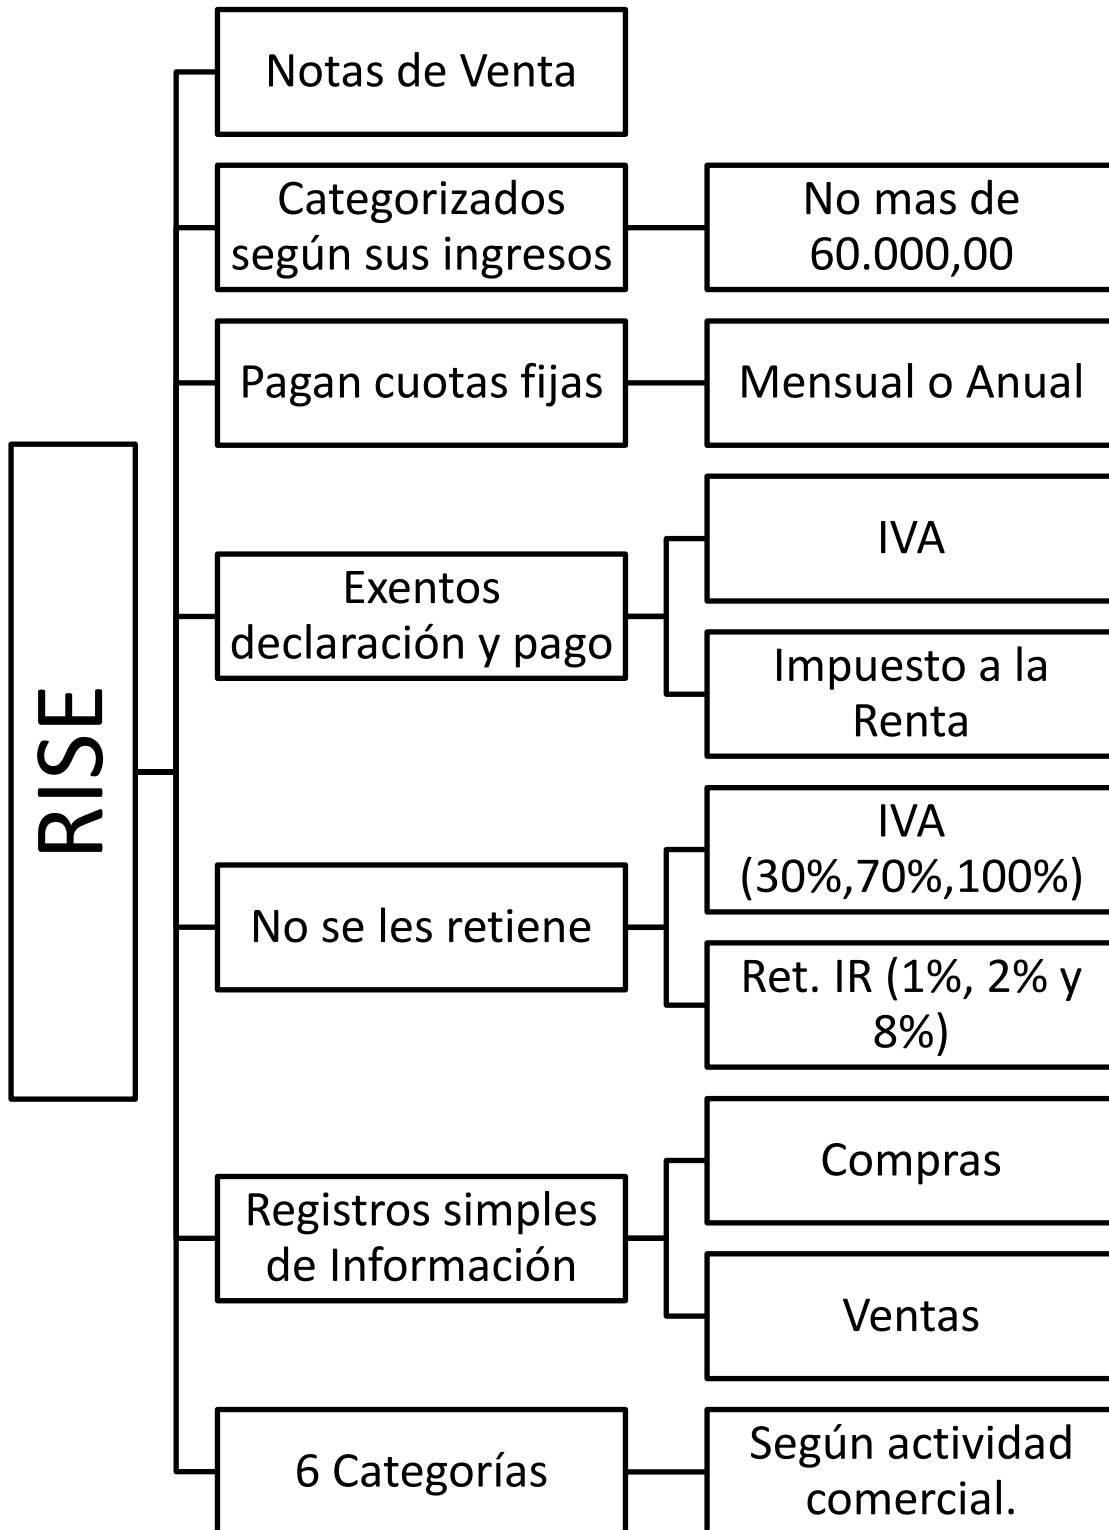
RISE

Notas de Venta

Categorizados según sus ingresos

No mas de 60.000,00

Pagan cuotas fijas

Mensual o Anual

Exentos declaración y pago

IVA

Impuesto a la Renta

No se les retiene

IVA (30%,70%,100%)

Ret. IR (1%, 2% y 8%)

Registros simples de Información

Compras

Ventas

6 Categorías

Según actividad comercial.